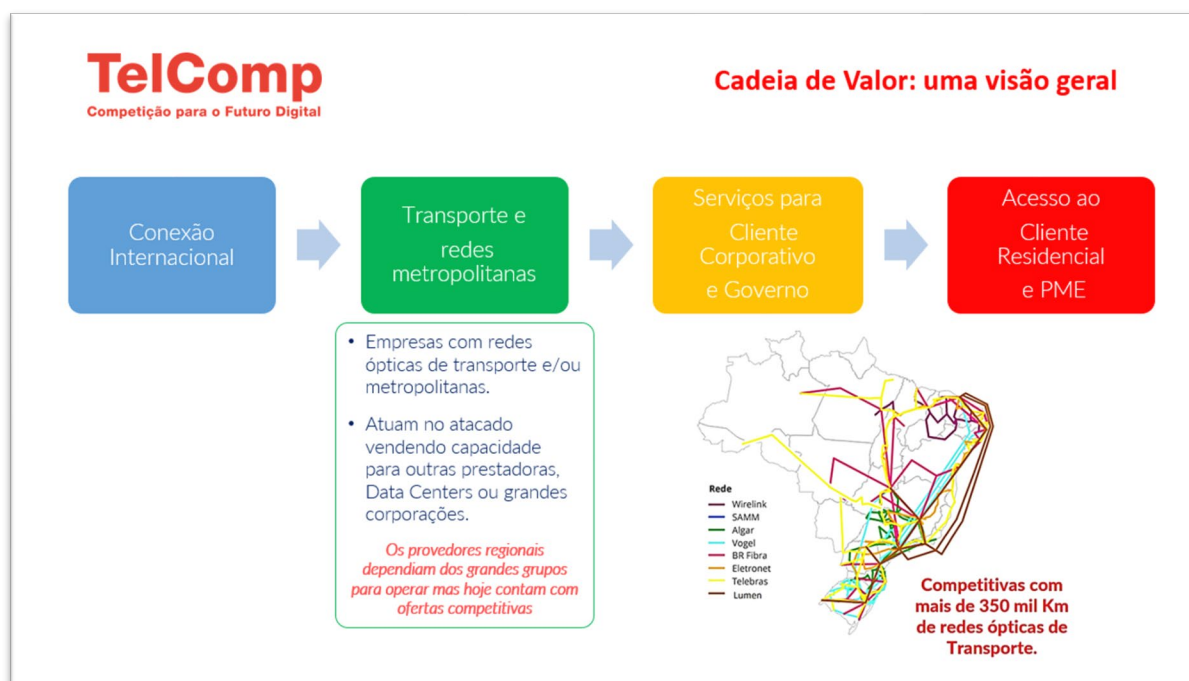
TelComp
Competição para o Futuro Digital

Cadeia de Valor: uma visão geral

Conexão Internacional

Transporte e redes metropolitanas

Serviços para Cliente Corporativo e Governo

Acesso ao Cliente Residencial e PME

• Empresas com redes ópticas de transporte e/ou metropolitanas.

• Atuam no atacado vendendo capacidade para outras prestadoras, Data Centers ou grandes corporações.

Os provedores regionais dependiam dos grandes grupos para operar mas hoje contam com ofertas competitivas

Rede
Wirelink
SAMM
Algar
Vogel
BR Fibra
Eletronet
Telebras
Lumen

Competitivas com mais de 350 mil Km de redes ópticas de Transporte.